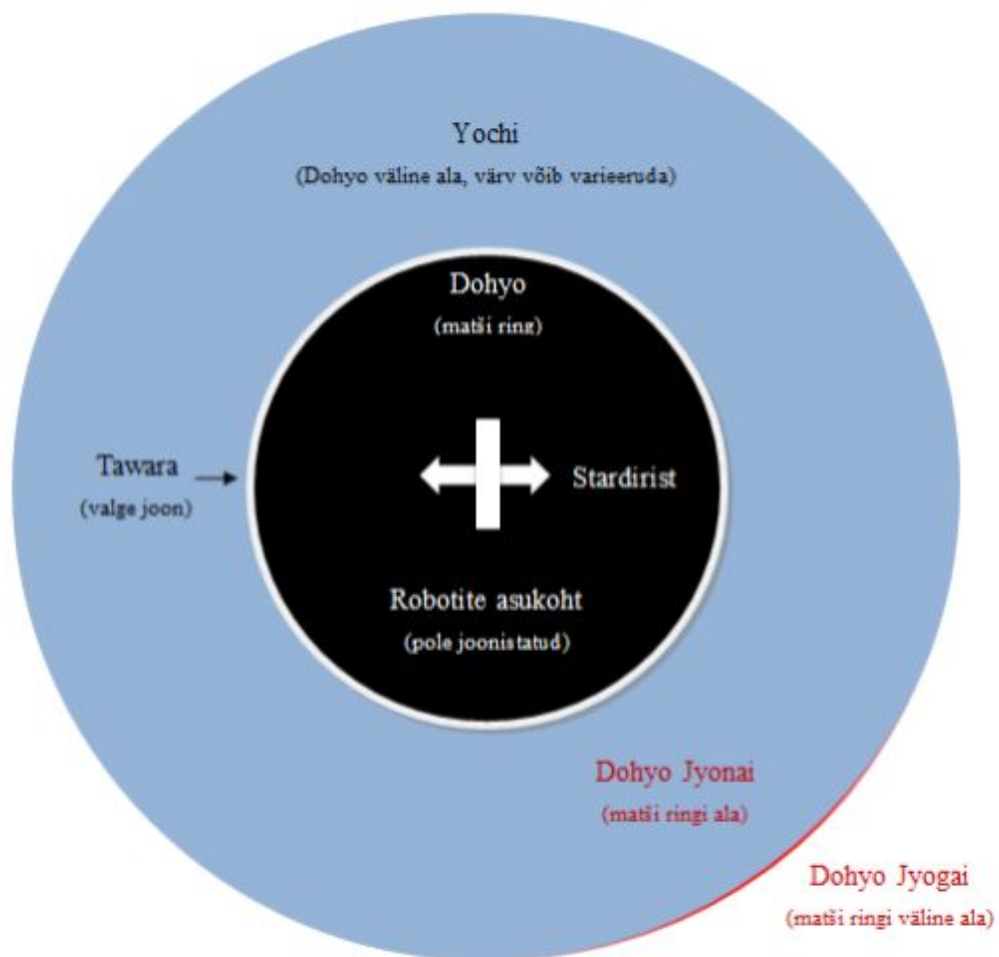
Yochi
(Dohyo väline ala, värv võib varieeruda)

Dohyo
(matši ring)

Tawara
(valge joon)

Stardirist

Robotite asukoht
(pole joonistatud)

Dohyo Jyonai
(matši ringi ala)

Dohyo Jyogai
(matši ringi väline ala)